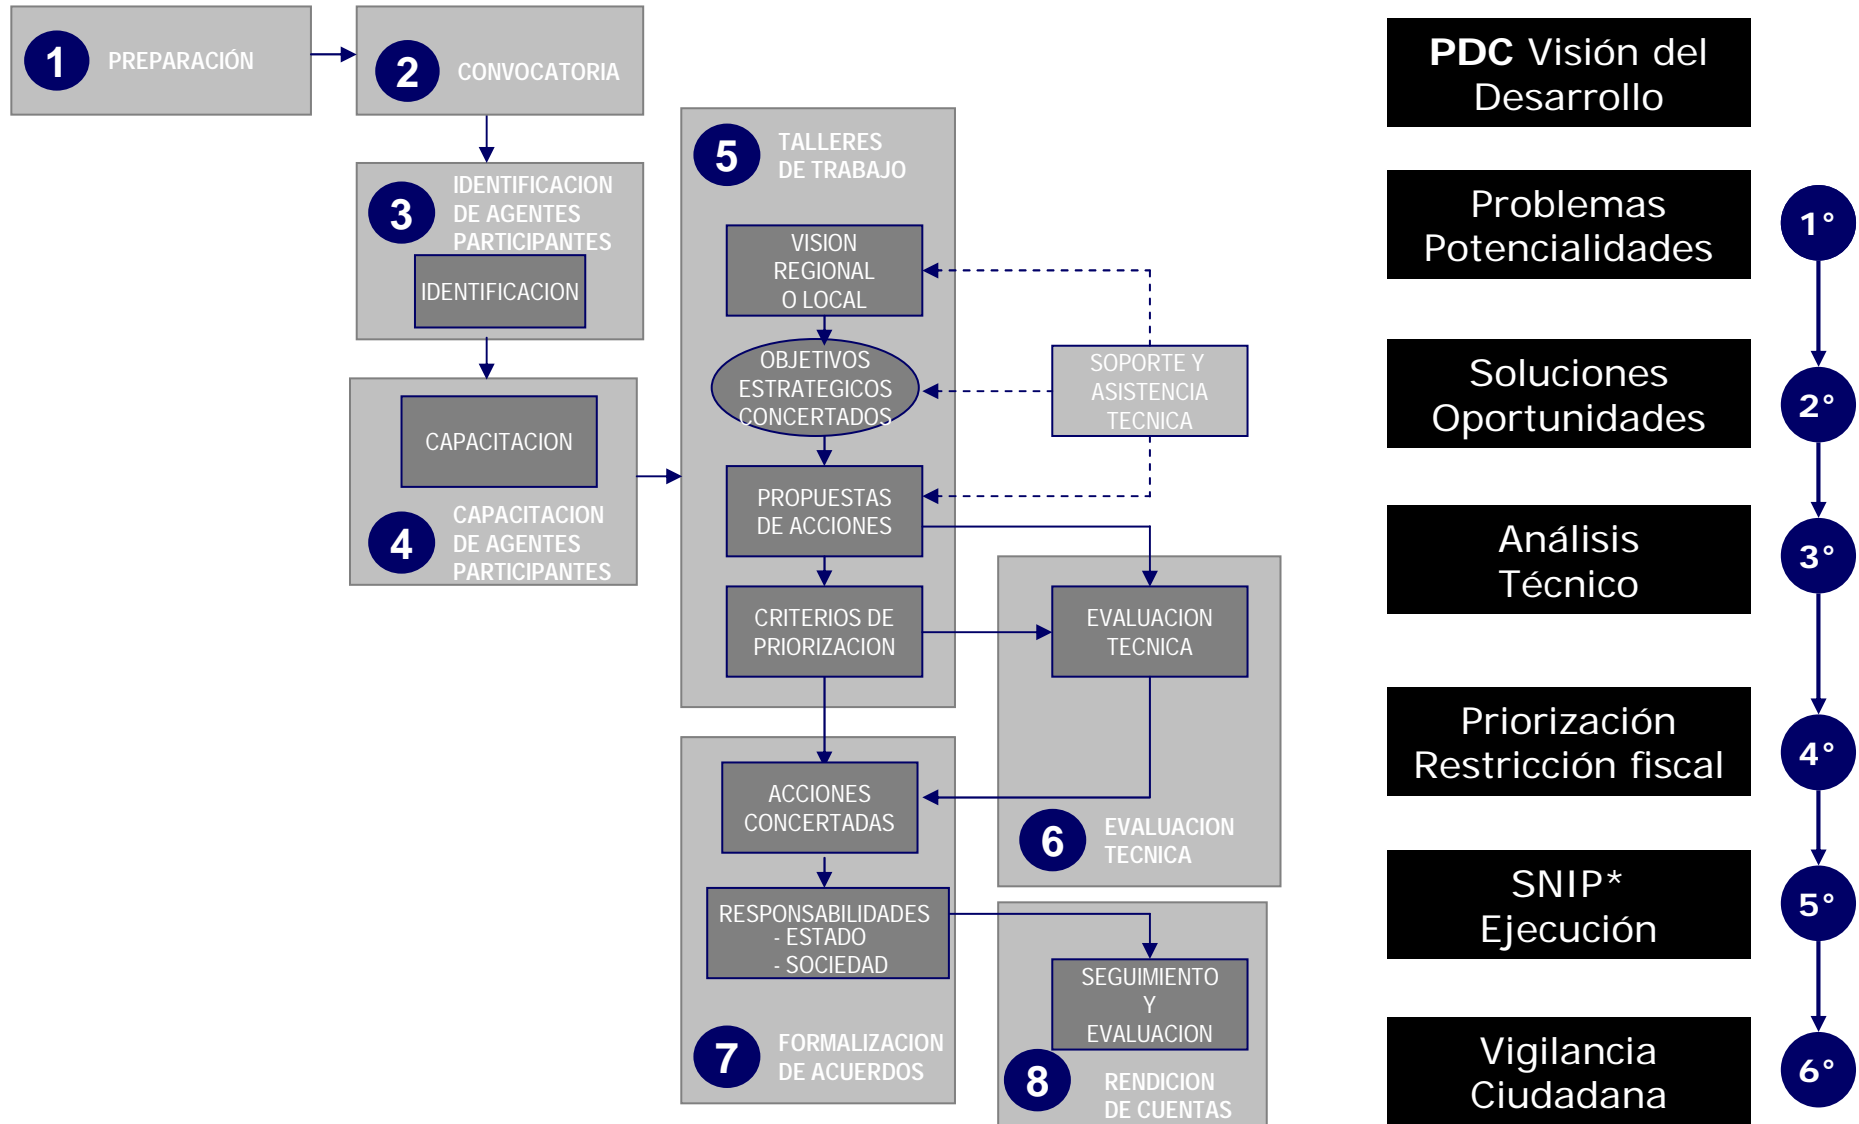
1 PREPARACIÓN

2 CONVOCATORIA

3 IDENTIFICACION DE AGENTES PARTICIPANTES

IDENTIFICACION

CAPACITACION

4 CAPACITACION DE AGENTES PARTICIPANTES

5 TALLERES DE TRABAJO

VISION REGIONAL O LOCAL

OBJETIVOS ESTRATEGICOS CONCERTADOS

PROPUESTAS DE ACCIONES

CRITERIOS DE PRIORIZACION

SOPORTE Y ASISTENCIA TECNICA

EVALUACION TECNICA

6 EVALUACION TECNICA

ACCIONES CONCERTADAS

RESPONSABILIDADES
- ESTADO
- SOCIEDAD

7 FORMALIZACION DE ACUERDOS

SEGUIMIENTO Y EVALUACION

8 RENDICION DE CUENTAS

PDC Visión del Desarrollo

Problemas Potencialidades

1°

Soluciones Oportunidades

2°

Análisis Técnico

3°

Priorización Restricción fiscal

4°

SNIP* Ejecución

5°

Vigilancia Ciudadana

6°